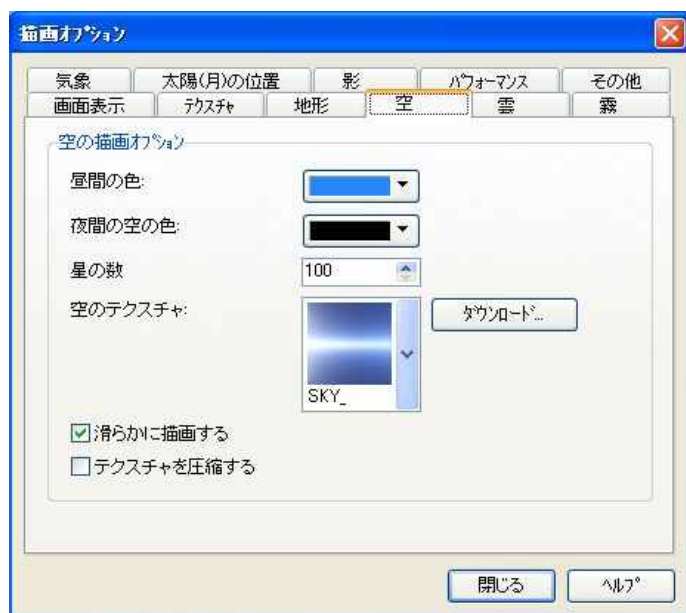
描画ｵﾌﾟｼｮﾝ

気象
太陽(月)の位置
影
ﾊﾟﾌｫｰﾏﾝｽ
その他
画面表示
ﾃｸｽﾁｬ
地形
空
雲
霧

空の描画ｵﾌﾟｼｮﾝ

昼間の色:
夜間の空の色:
星の数
100
空のテクスチャ:
ﾀﾞｳﾝﾛｰﾄﾞ...
SKY_

☑滑らかに描画する
☐テクスチャを圧縮する

閉じる
ﾍﾙﾌﾟ